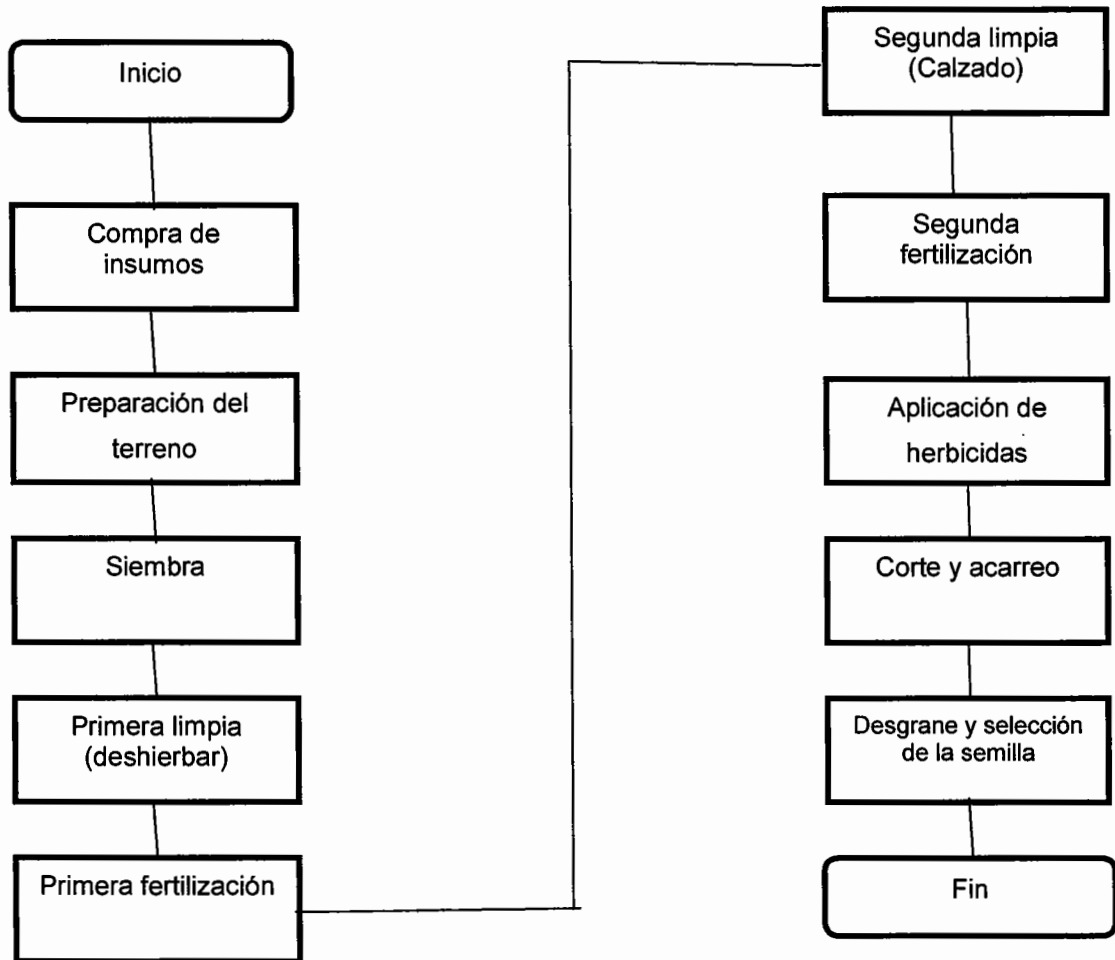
Inicio

Compra de insumos

Preparación del terreno

Siembra

Primera limpia (deshierbar)

Primera fertilización

Segunda limpia (Calzado)

Segunda fertilización

Aplicación de herbicidas

Corte y acarreo

Desgrane y selección de la semilla

Fin